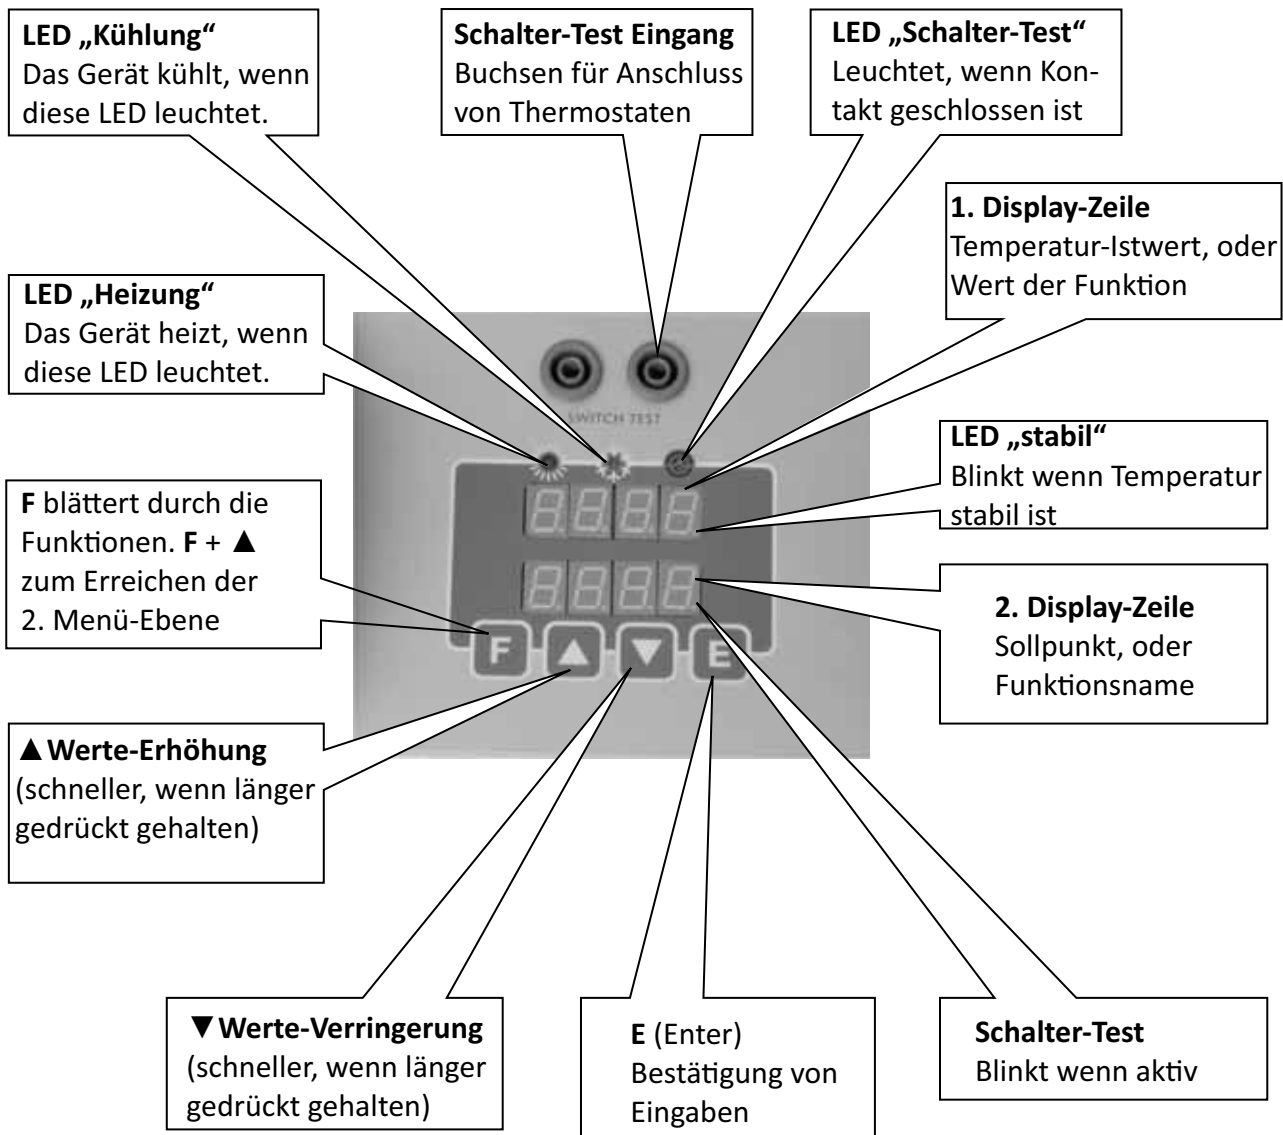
LED „Kühlung“
Das Gerät kühlt, wenn diese LED leuchtet.

Schalter-Test Eingang
Buchsen für Anschluss von Thermostaten

LED „Schalter-Test“
Leuchtet, wenn Kontakt geschlossen ist

1. Display-Zeile
Temperatur-Istwert, oder Wert der Funktion

LED „Heizung“
Das Gerät heizt, wenn diese LED leuchtet.

SWITCH TEST

LED „stabil“
Blinkt wenn Temperatur stabil ist

F blättert durch die Funktionen. F + ▲ zum Erreichen der 2. Menü-Ebene

2. Display-Zeile
Sollpunkt, oder Funktionsname

F ▲ ▼ E

▲Werte-Erhöhung
(schneller, wenn länger gedrückt gehalten)

▼Werte-Verringerung
(schneller, wenn länger gedrückt gehalten)

E (Enter)
Bestätigung von Eingaben

Schalter-Test
Blinkt wenn aktiv